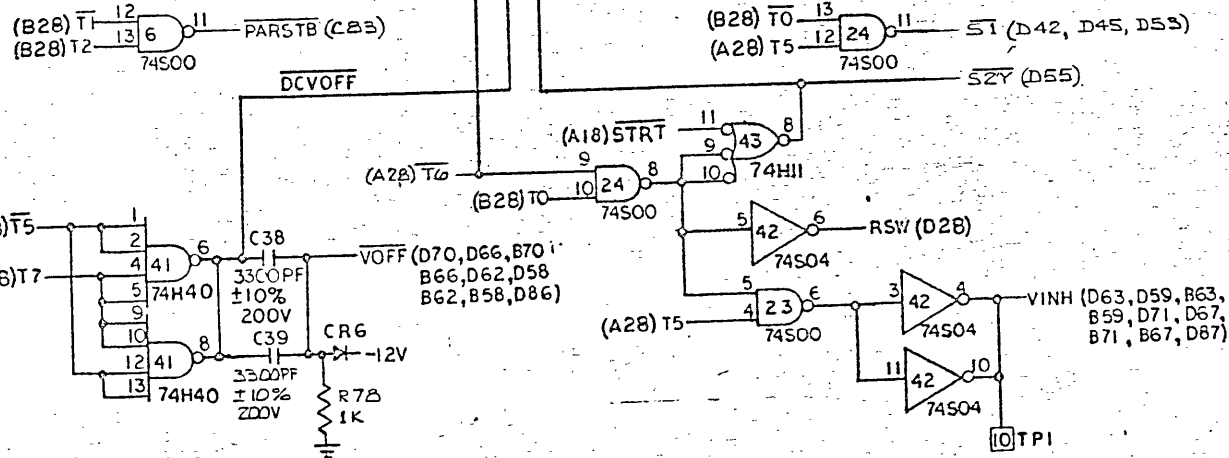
(B28) $\overline{T1}$ 12 13 6 11 $\overline{PARSTB}$ (C83)
(B28) T2
74S00

(B28) $\overline{T0}$ 13 12 24 11 $\overline{S1}$ (D42, D45, D53)
(A28) T5
74S00

$\overline{S2Y}$ (D55)

$\overline{DCVOFF}$

(A18) $\overline{STRT}$ 11 9 43 8 10 74H11

(A28) $\overline{T6}$ 9 24 8 10
(B28) T0
74S00

5 42 6 RSW (D28)
74S04

)$\overline{T5}$ 1 2 4 41 6 5 74H40 9 10 12 41 8 13 74H40
)T7

C38 3300PF ±10% 200V
$\overline{VOFF}$ (D70, D66, B70, B66, D62, D58, B62, B58, D86)

C39 3300PF ±10% 200V
CR6 -12V
R78 1K

5 23 6 4
(A28) T5
74S00

3 42 4 74S04
VINH (D63, D59, B63, B59, D71, D67, B71, B67, D87)

11 42 10 74S04

10 TP1